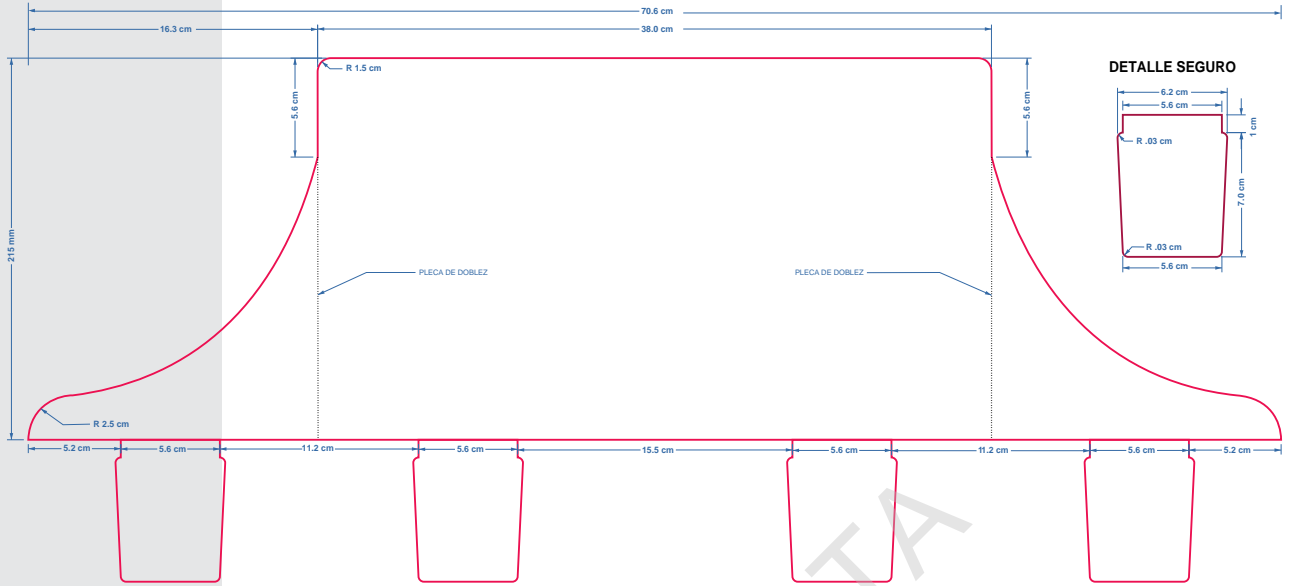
70.6 cm
16.3 cm
38.0 cm
R 1.5 cm
5.6 cm
5.6 cm
DETALLE SEGURO
6.2 cm
5.6 cm
1 cm
R .03 cm
7.0 cm
R .03 cm
5.6 cm
215 mm
PLECA DE DOBLEZ
PLECA DE DOBLEZ
R 2.5 cm
5.2 cm
5.6 cm
11.2 cm
5.6 cm
15.5 cm
5.6 cm
11.2 cm
5.6 cm
5.2 cm